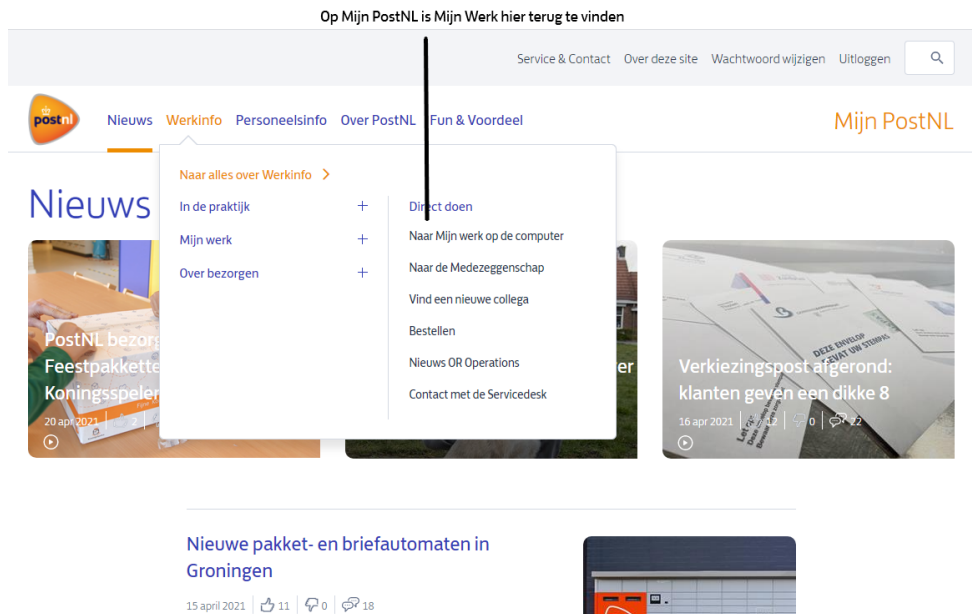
Op Mijn PostNL is Mijn Werk hier terug te vinden

Service & Contact Over deze site Wachtwoord wijzigen Uitloggen

postnl

Nieuws Werkinfo Personeelsinfo Over PostNL Fun & Voordeel

Mijn PostNL

Naar alles over Werkinfo >

In de praktijk +
Mijn werk +
Over bezorgen +

Direct doen
Naar Mijn werk op de computer
Naar de Medezeggenschap
Vind een nieuwe collega
Bestellen
Nieuws OR Operations
Contact met de Servicedesk

Nieuws

PostNL bezorg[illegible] Feestpakkette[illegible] Koningsspele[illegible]
20 apr 2021 | 2 | 2

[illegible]er

Verkiezingspost afgerond: klanten geven een dikke 8
16 apr 2021 | 12 | 0 | 22

Nieuwe pakket- en briefautomaten in Groningen
15 april 2021 | 11 | 0 | 18